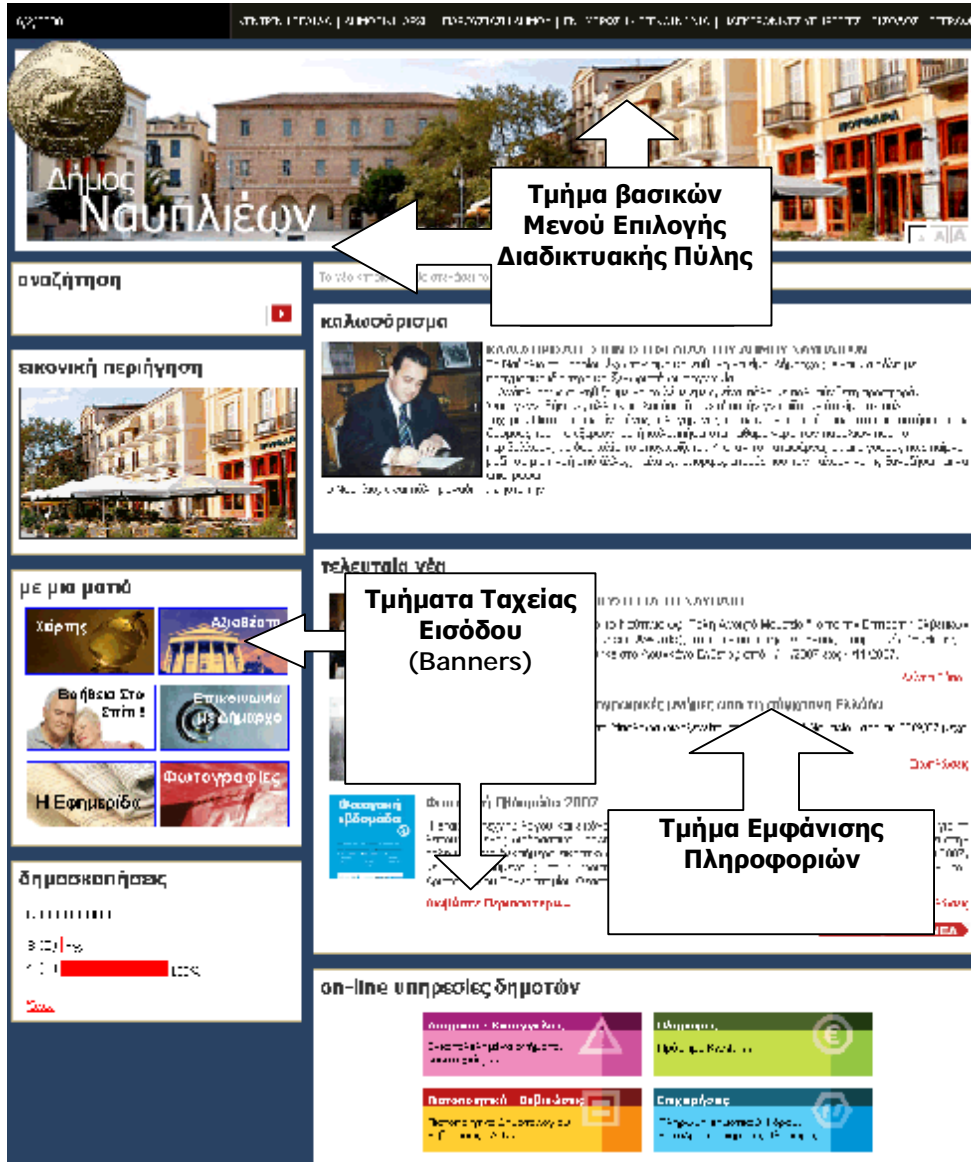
Δήμος Ναυπλιέων

Τμήμα βασικών Μενού Επιλογής Διαδικτυακής Πύλης

αναζήτηση

εικονική περιήγηση

με μια ματιά

Χάρτης

Αξιοθέατα

Βοήθεια Στο Σπίτι

Επικοινωνία με Δήμαρχο

Η Εφημερίδα

Φωτογραφίες

δημοσκοπήσεις

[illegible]

καλωσόρισμα

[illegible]

τελευταία νέα

Τμήματα Ταχείας Εισόδου (Banners)

Τμήμα Εμφάνισης Πληροφοριών

Διαβάστε Περισσότερα...

on-line υπηρεσίες δημοτών

Πληρωμές

Ενημερώσεις